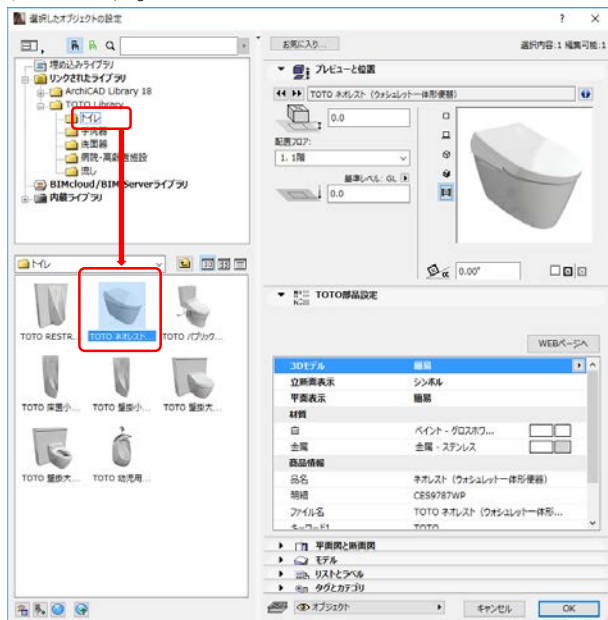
選択したオブジェクトの設定

? ×

お気に入り...

選択内容:1 編集可能:1

埋め込みライブラリ
リンクされたライブラリ
ArchiCAD Library 18
TOTO Library
トイレ
手洗器
洗面器
病院・高齢者施設
流し
BIMcloud/BIM Serverライブラリ
内蔵ライブラリ

プレビューと位置

TOTO ネオレスト（ウォシュレット一体形便器）

0.0

配置フロア:
1. 1階

基準レベル: GL
0.0

0.00°

トイレ

TOTO RESTR...
TOTO ネオレスト...
TOTO パブリック...
TOTO 床置小...
TOTO 壁掛小...
TOTO 壁掛大...
TOTO 壁掛大...
TOTO 幼児用...

TOTO部品設定

WEBページへ

| | |
|---|---|
| 3Dモデル | 簡易 |
| 立断面表示 | シンボル |
| 平面表示 | 簡易 |
| 材質 | |
| 白 | ペイント - グロスホワ... |
| 金属 | 金属 - ステンレス |
| 商品情報 | |
| 品名 | ネオレスト（ウォシュレット一体形便器） |
| 品番 | CES9787WP |
| ファイル名 | TOTO ネオレスト（ウォシュレット一体形... |
| キーワード1 | TOTO |

平面図と断面図
モデル
リストとラベル
タグとカテゴリ

オブジェクト

キャンセル
OK